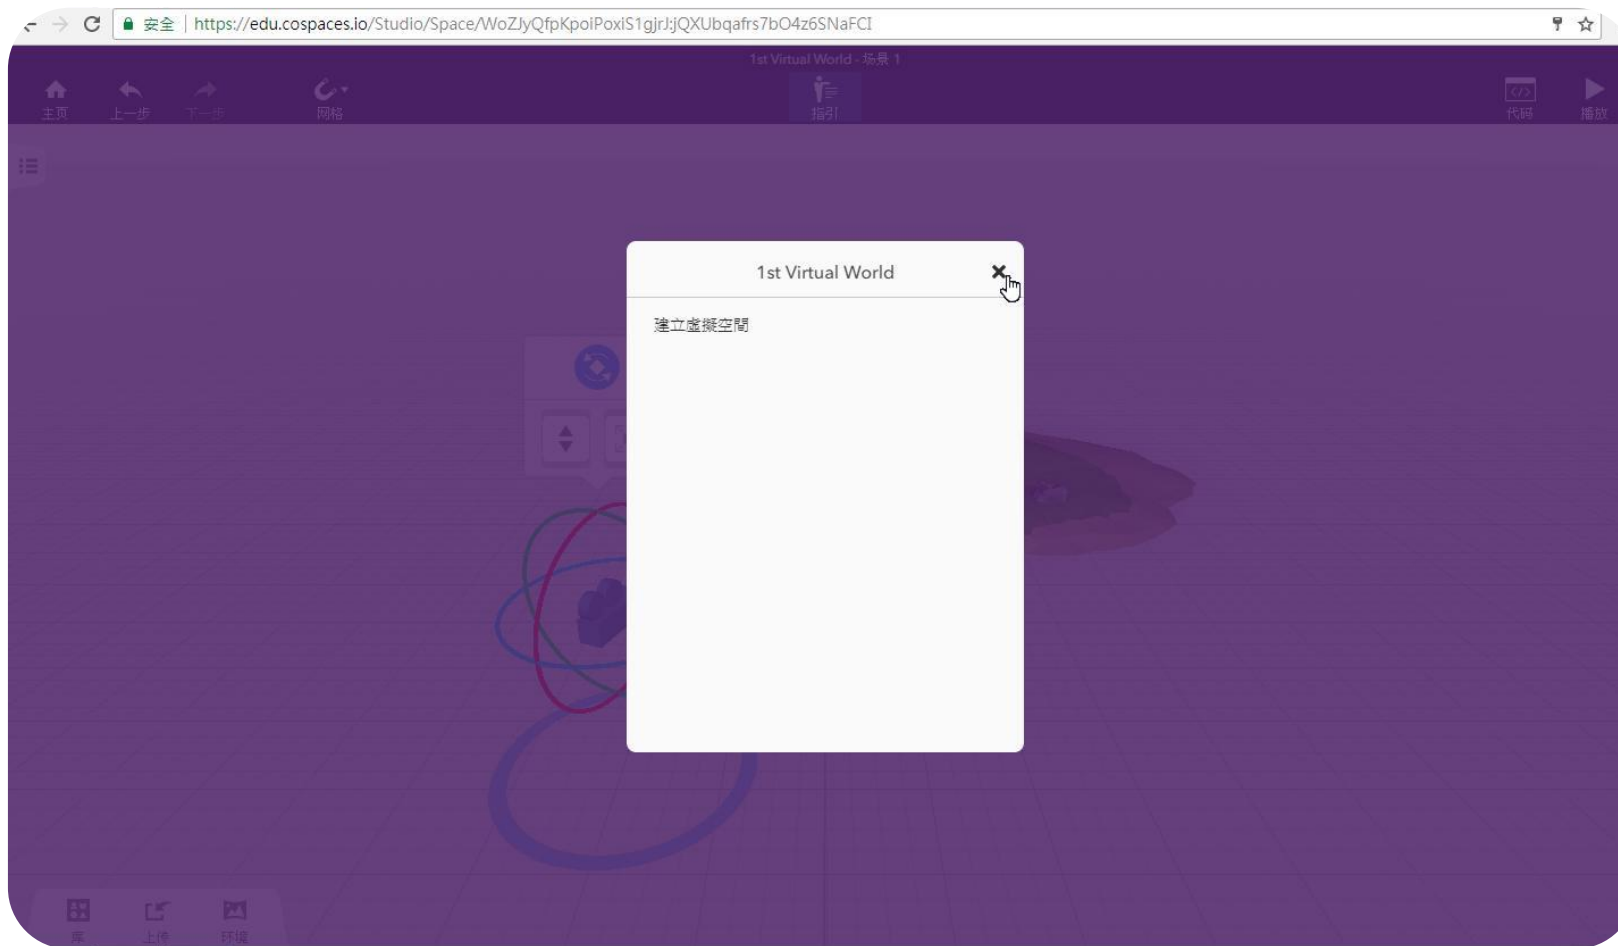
安全 | https://edu.cospaces.io/Studio/Space/WoZJyQfpKpoiPoxiS1gjrJ:jQXUbqafrs7bO4z6SNaFCI

1st Virtual World - 场景 1

主页 上一步 下一步 网格 指引 代码 播放

1st Virtual World ✕

建立虛擬空間

库 上传 环境